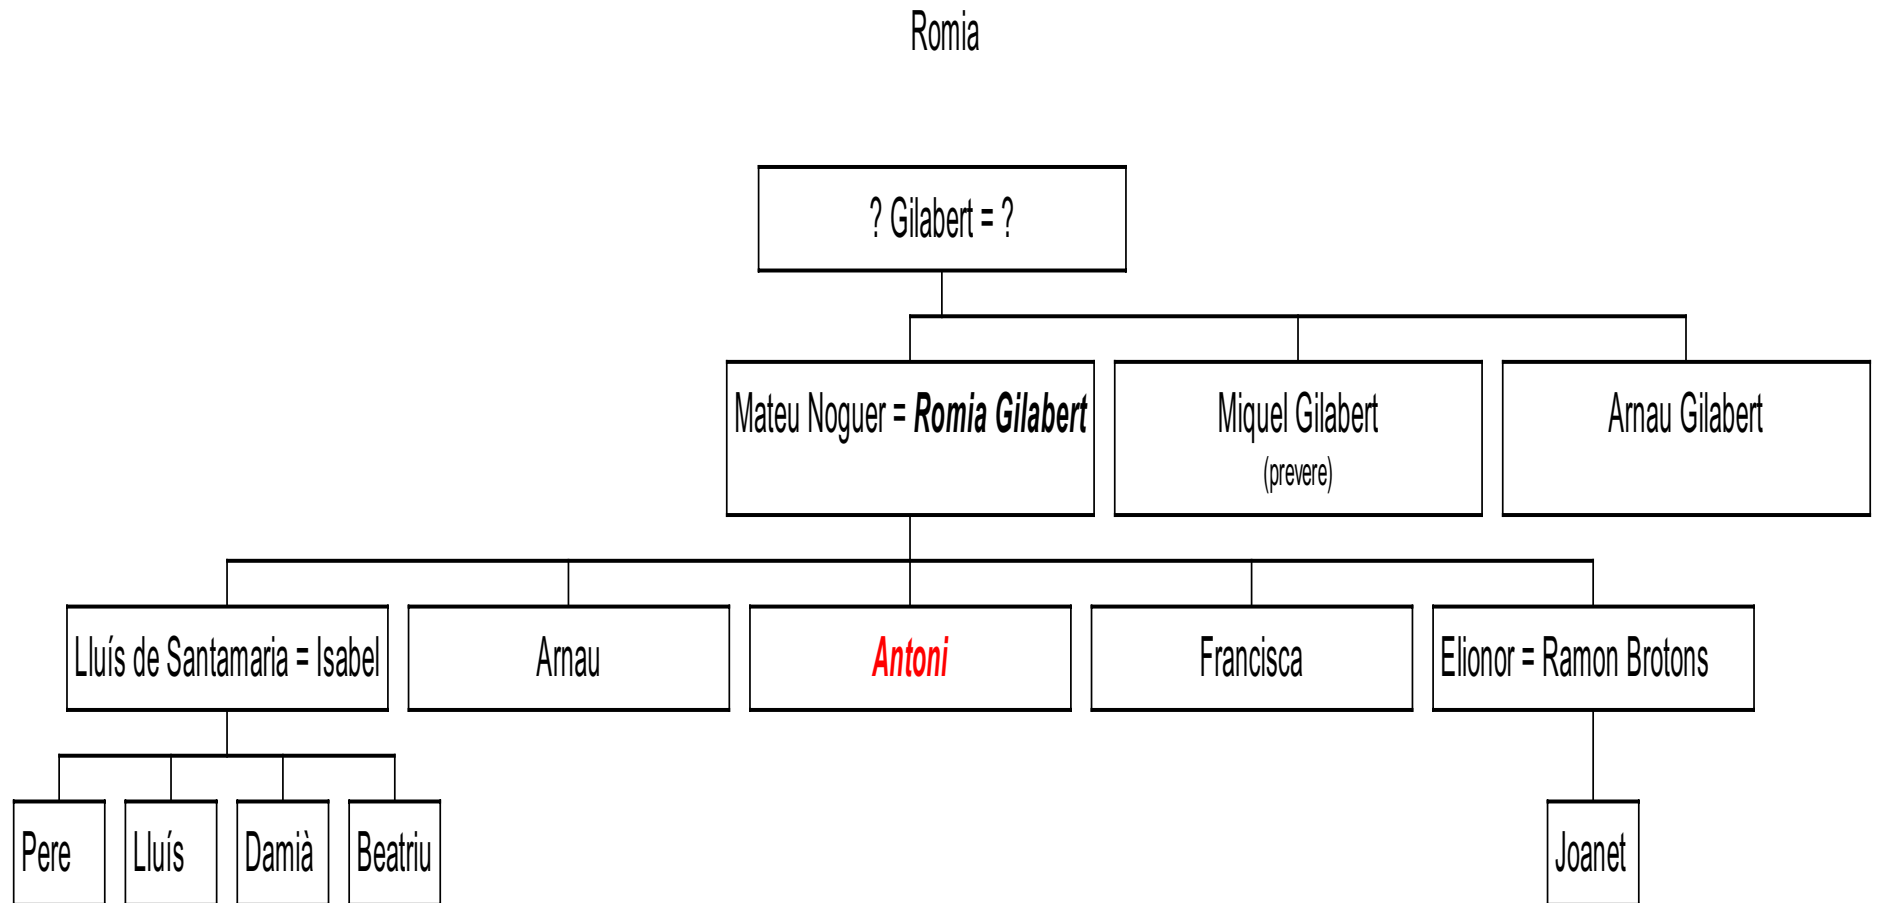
Romia

? Gilabert = ?

Mateu Noguer = ***Romia Gilabert***

Miquel Gilabert
(prevere)

Arnau Gilabert

Lluís de Santamaria = Isabel

Arnau

*Antoni*

Francisca

Elionor = Ramon Brotons

Pere

Lluís

Damià

Beatriu

Joanet